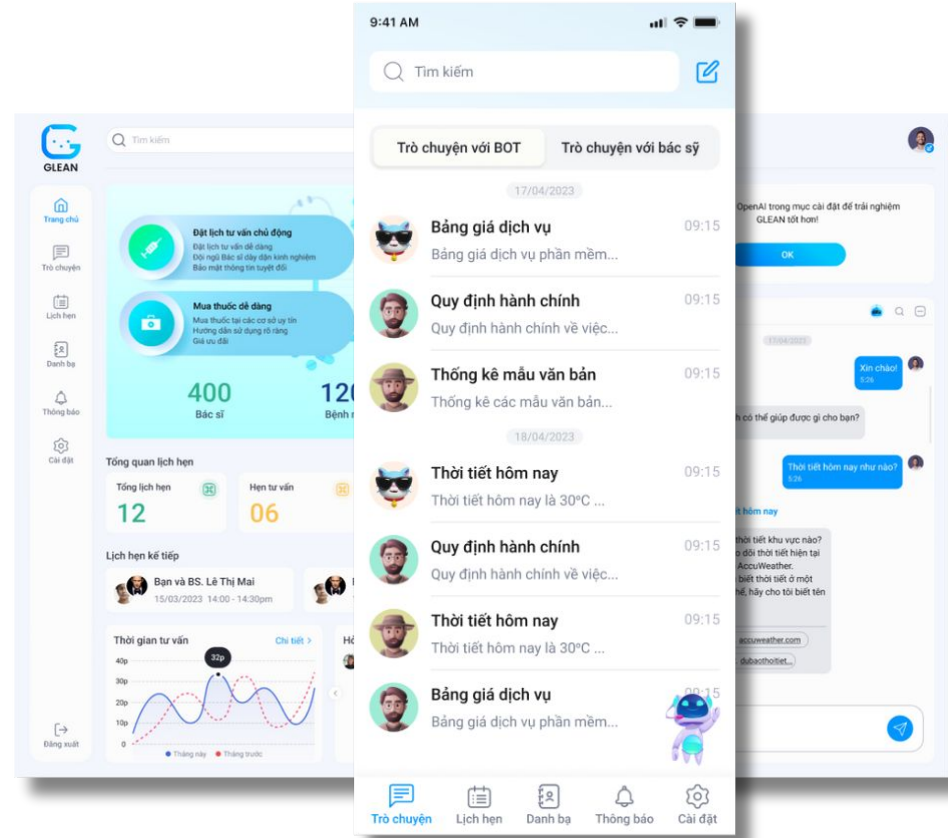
9:41 AM

Tìm kiếm

Trò chuyện với BOT
Trò chuyện với bác sỹ

17/04/2023

Bảng giá dịch vụ 09:15
Bảng giá dịch vụ phần mềm...

Quy định hành chính 09:15
Quy định hành chính về việc...

Thống kê mẫu văn bản 09:15
Thống kê các mẫu văn bản...

18/04/2023

Thời tiết hôm nay 09:15
Thời tiết hôm nay là 30ºC ...

Quy định hành chính 09:15
Quy định hành chính về việc...

Thời tiết hôm nay 09:15
Thời tiết hôm nay là 30ºC ...

Bảng giá dịch vụ
Bảng giá dịch vụ phần mềm...

Trò chuyện
Lịch hẹn
Danh bạ
Thông báo
Cài đặt

GLEAN
Tìm kiếm
Trang chủ
Trò chuyện
Lịch hẹn
Danh bạ
Thông báo
Cài đặt
Đăng xuất

Đặt lịch tư vấn chủ động
Đặt lịch tư vấn dễ dàng
Đội ngũ Bác sĩ dày dặn kinh nghiệm
Bảo mật thông tin tuyệt đối

Mua thuốc dễ dàng
Mua thuốc tại các cơ sở uy tín
Hướng dẫn sử dụng rõ ràng
Giá ưu đãi

400
Bác sĩ
120
Bệnh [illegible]

Tổng quan lịch hẹn
Tổng lịch hẹn
12
Hẹn tư vấn
06

Lịch hẹn kế tiếp
Bạn và BS. Lê Thị Mai
15/03/2023 14:00 - 14:30pm

Thời gian tư vấn
Chi tiết >
32p
40p
30p
20p
10p
0
Tháng này
Tháng trước

OpenAI trong mục cài đặt để trải nghiệm GLEAN tốt hơn!
OK

17/04/2023
Xin chào!
5:26
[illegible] có thể giúp được gì cho bạn?
Thời tiết hôm nay như nào?
5:26
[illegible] hôm nay
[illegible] thời tiết khu vực nào?
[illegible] dõi thời tiết hiện tại
AccuWeather.
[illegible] biết thời tiết ở một
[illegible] thể, hãy cho tôi biết tên
accuweather.com
dubaothoitiet...